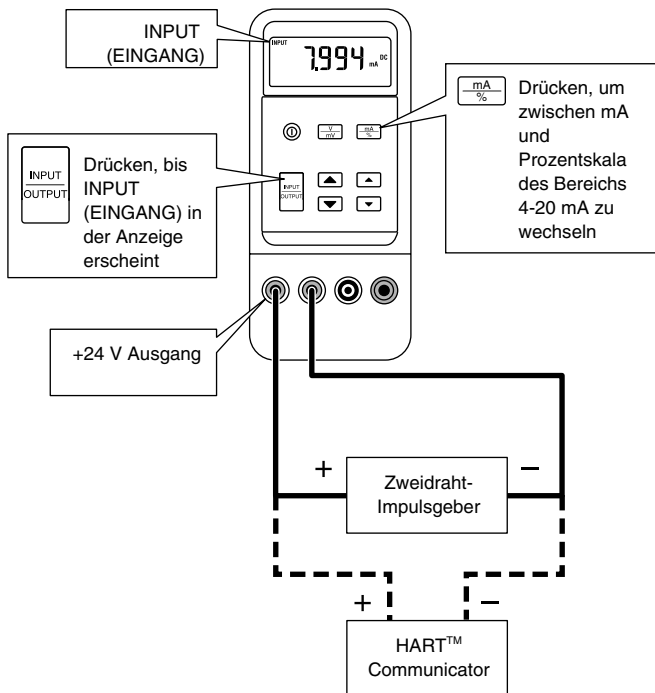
INPUT (EINGANG)

INPUT

7.994 mA DC

$\frac{mA}{\%}$ Drücken, um zwischen mA und Prozentskala des Bereichs 4-20 mA zu wechseln

$\frac{V}{mV}$ $\frac{mA}{\%}$

INPUT OUTPUT Drücken, bis INPUT (EINGANG) in der Anzeige erscheint

INPUT OUTPUT

+24 V Ausgang

+ Zweidraht-Impulsgeber −

+ −

HART$^{TM}$ Communicator